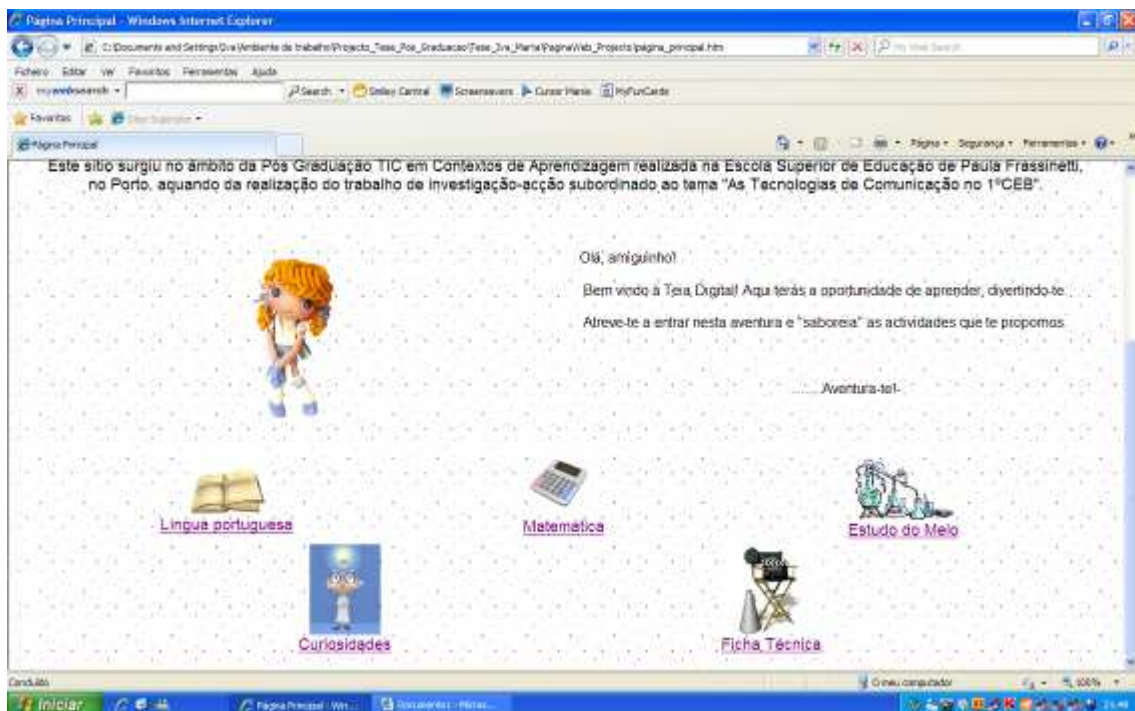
Pagina Principal - Windows Internet Explorer

C:\Documents and Settings\Sra\Ambiente de trabalho\Projecto_Tese_Pos_Graduacao\Tese_2ra_Parte\PaginaWeb_Projecto\pagina_principal.htm

Ficheiro Editar Ver Favoritos Ferramentas Ajuda

mywebsearch Search Smiley Central Screensavers Cursor Mania MyFunCards

Favoritos

Página Principal

Página Segurança Ferramentas

Este sítio surgiu no âmbito da Pós Graduação TIC em Contextos de Aprendizagem realizada na Escola Superior de Educação de Paula Frassinetti, no Porto, aquando da realização do trabalho de investigação-acção subordinado ao tema "As Tecnologias de Comunicação no 1ºCEB".

Olá, amiguinho!

Bem vindo à Teia Digital! Aqui terás a oportunidade de aprender, divertindo-te.

Atreve-te a entrar nesta aventura e "saboreia" as actividades que te propomos.

.......Aventura-te!-

Lingua portuguesa

Matemática

Estudo do Meio

Curiosidades

Ficha Técnica

Concluído

O meu computador

100%

Iniciar

Pagina Principal - Win...

Documentos